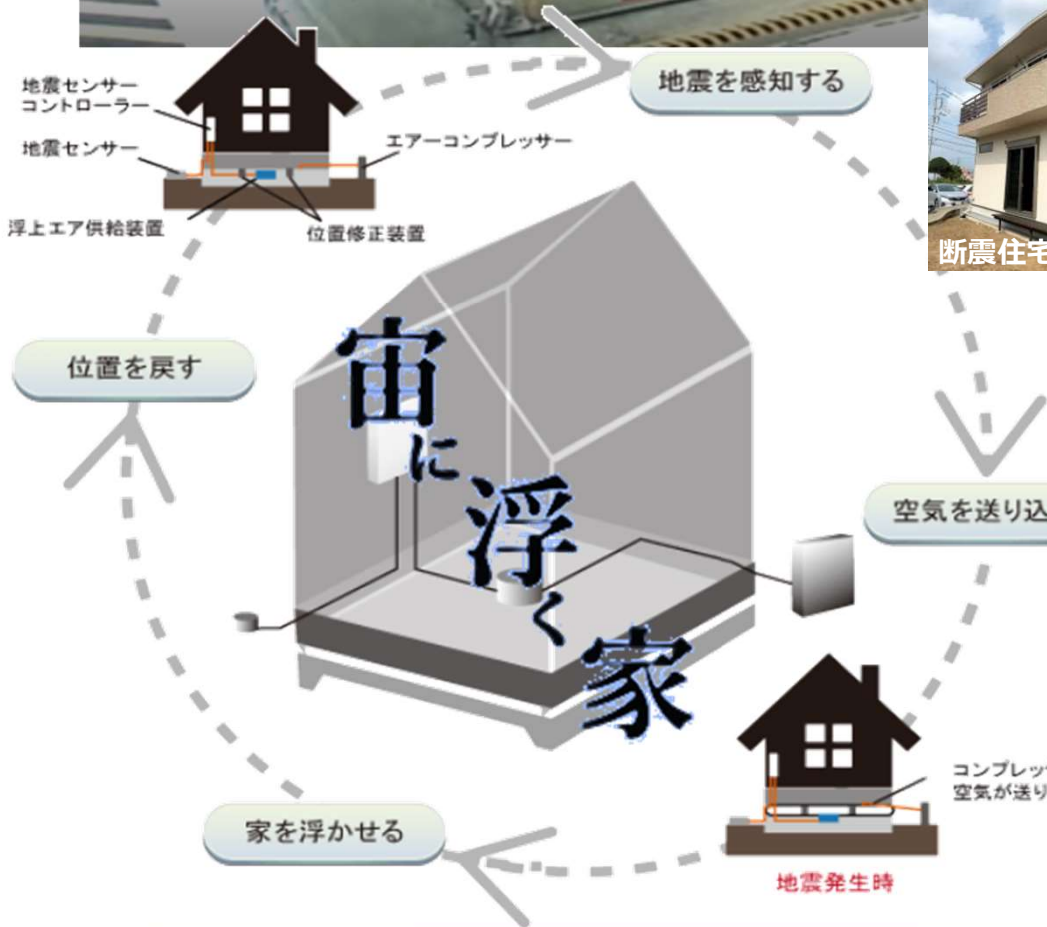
地震センサーコントローラー
地震センサー
エアーコンプレッサー
浮上エア供給装置
位置修正装置

地震を感知する

断震住宅

位置を戻す

宙に浮く家

空気を送り込

コンプレッ
空気が送り

家を浮かせる

地震発生時